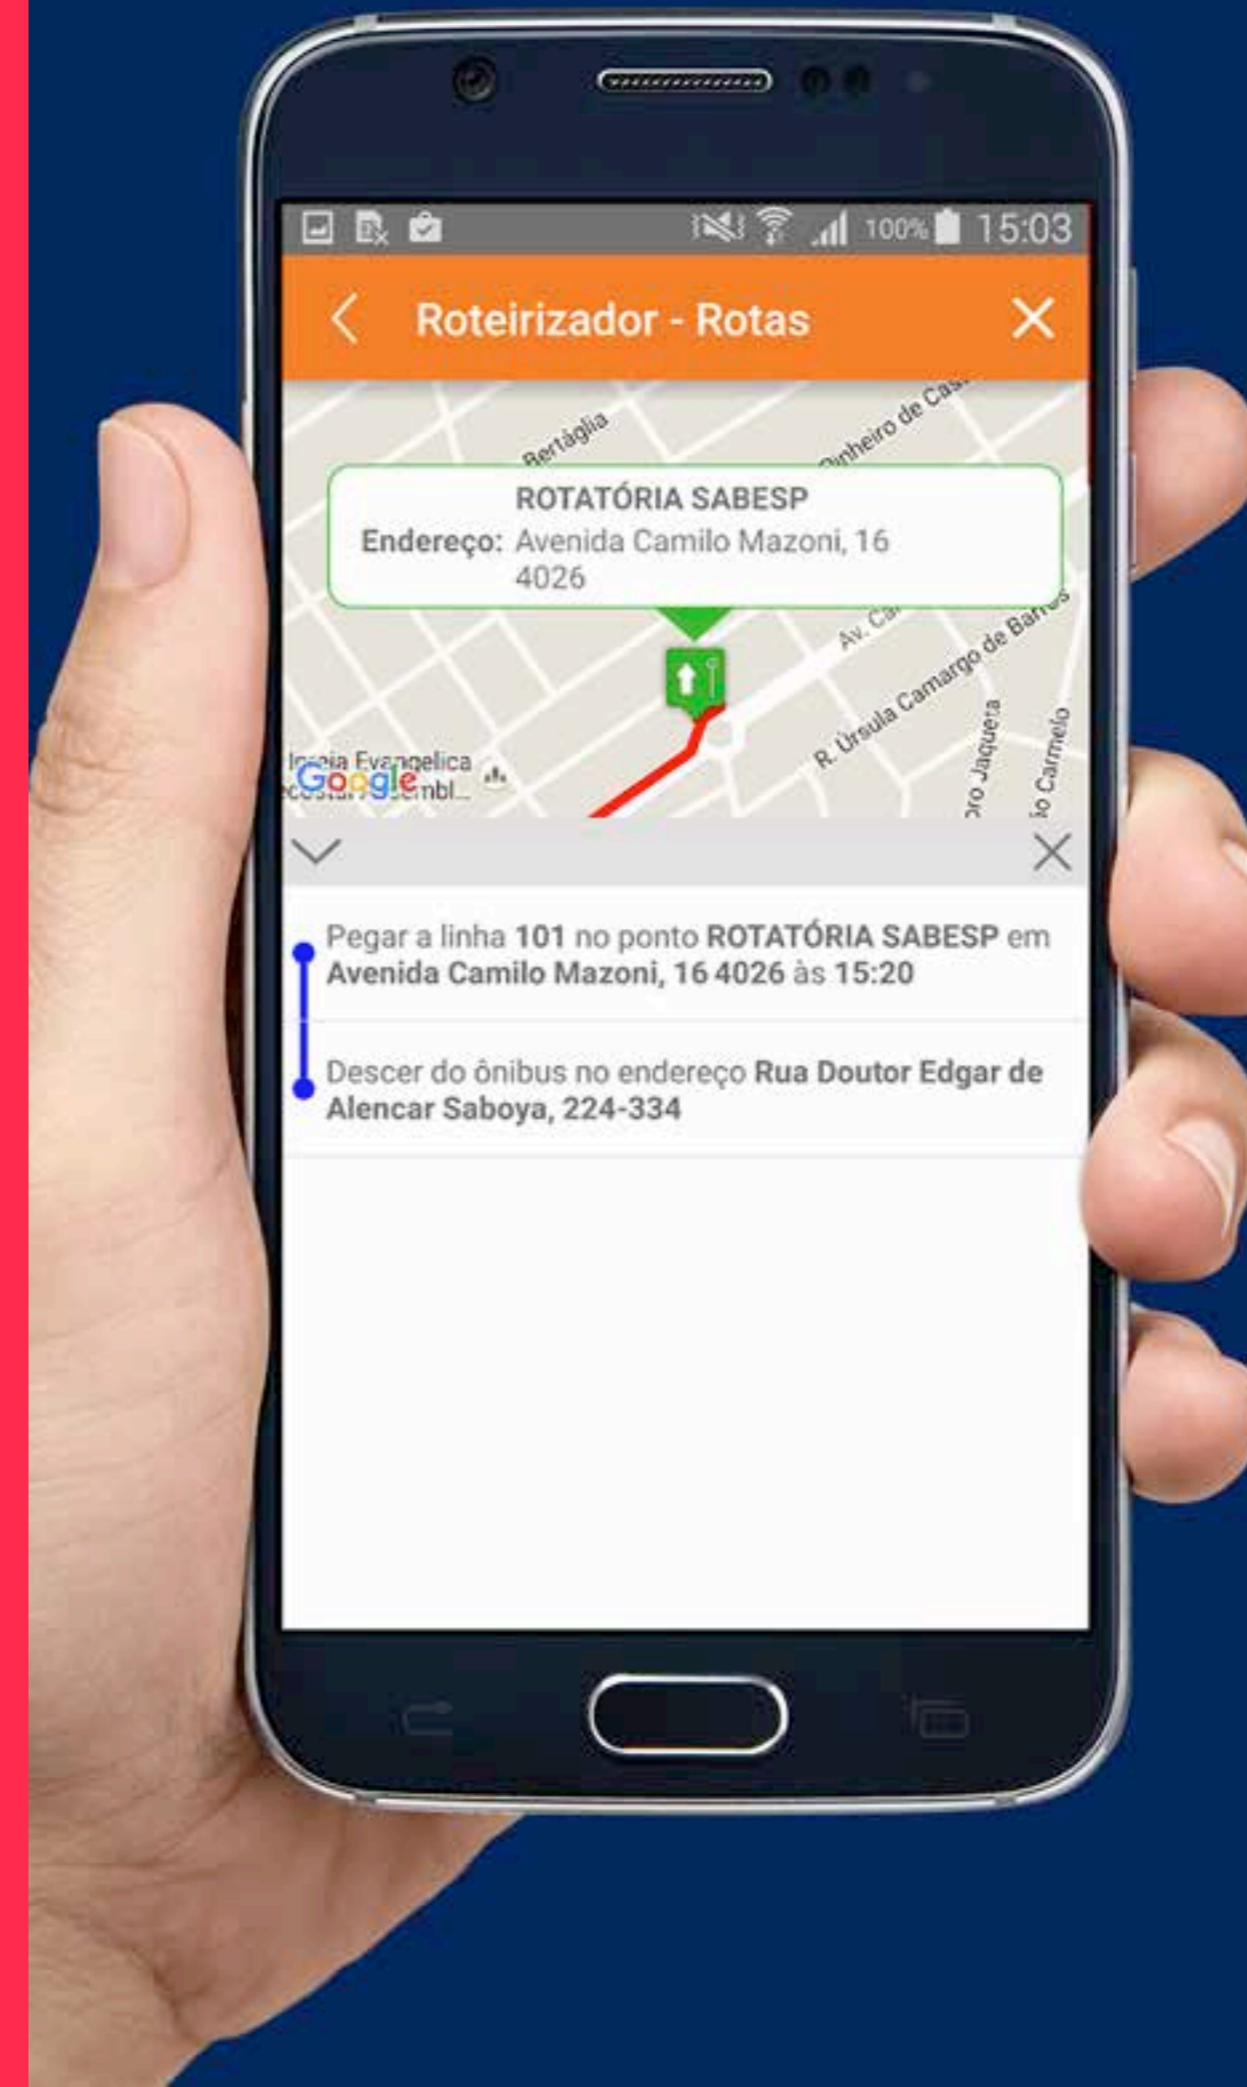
100% 15:03

Roteirizador - Rotas

Bertáglia
Pinheiro de Cas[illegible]

ROTATÓRIA SABESP
Endereço: Avenida Camilo Mazoni, 16 4026

Av. Ca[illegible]
R. Úrsula Camargo de Barros
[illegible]oro Jaqueira
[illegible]io Carmelo
Igreja Evangelica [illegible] Assembl...
Google

Pegar a linha 101 no ponto ROTATÓRIA SABESP em Avenida Camilo Mazoni, 16 4026 às 15:20

Descer do ônibus no endereço Rua Doutor Edgar de Alencar Saboya, 224-334